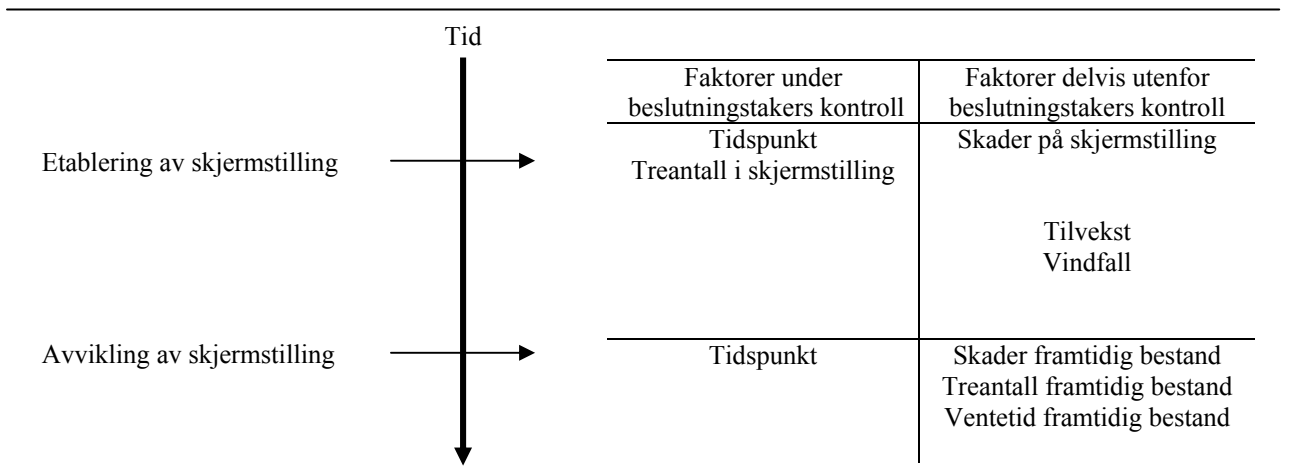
Tid

Etablering av skjermstilling

Avvikling av skjermstilling

| Faktorer under beslutningstakers kontroll | Faktorer delvis utenfor beslutningstakers kontroll |
|---|---|
| Tidspunkt<br>Treantall i skjermstilling | Skader på skjermstilling<br><br>Tilvekst<br>Vindfall |
| Tidspunkt | Skader framtidig bestand<br>Treantall framtidig bestand<br>Ventetid framtidig bestand |